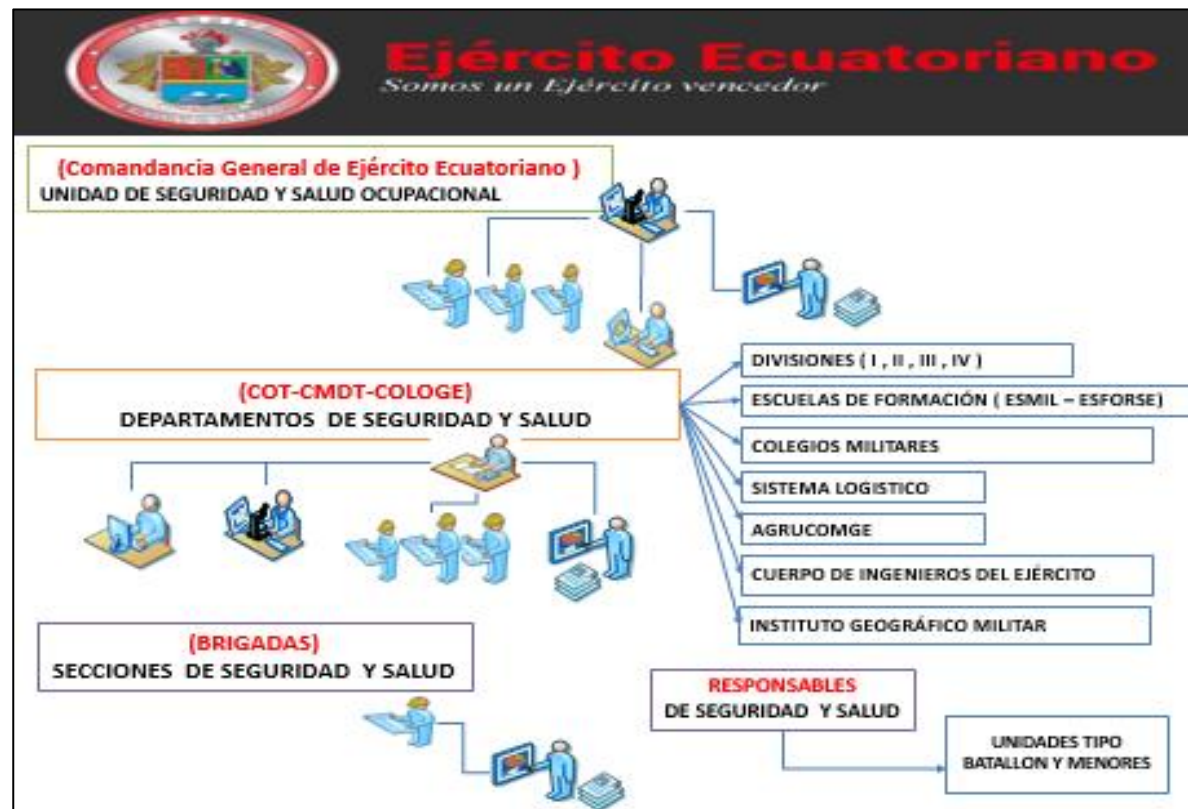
Ejército Ecuatoriano
Somos un Ejército vencedor

(Comandancia General de Ejército Ecuatoriano )
UNIDAD DE SEGURIDAD Y SALUD OCUPACIONAL

(COT-CMDT-COLOGE)
DEPARTAMENTOS DE SEGURIDAD Y SALUD

DIVISIONES ( I , II , III , IV )

ESCUELAS DE FORMACIÓN ( ESMIL – ESFORSE)

COLEGIOS MILITARES

SISTEMA LOGISTICO

AGRUCOMGE

CUERPO DE INGENIEROS DEL EJÉRCITO

INSTITUTO GEOGRÁFICO MILITAR

(BRIGADAS)
SECCIONES DE SEGURIDAD Y SALUD

RESPONSABLES
DE SEGURIDAD Y SALUD

UNIDADES TIPO
BATALLON Y MENORES